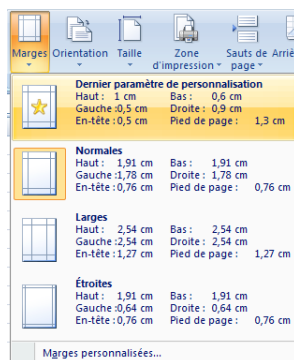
Marges Orientation Taille Zone d'impression Sauts de page Arriè

Dernier paramètre de personnalisation
Haut : 1 cm Bas : 0,6 cm
Gauche : 0,5 cm Droite : 0,9 cm
En-tête : 0,5 cm Pied de page : 1,3 cm

Normales
Haut : 1,91 cm Bas : 1,91 cm
Gauche : 1,78 cm Droite : 1,78 cm
En-tête : 0,76 cm Pied de page : 0,76 cm

Larges
Haut : 2,54 cm Bas : 2,54 cm
Gauche : 2,54 cm Droite : 2,54 cm
En-tête : 1,27 cm Pied de page : 1,27 cm

Étroites
Haut : 1,91 cm Bas : 1,91 cm
Gauche : 0,64 cm Droite : 0,64 cm
En-tête : 0,76 cm Pied de page : 0,76 cm

Marges personnalisées...